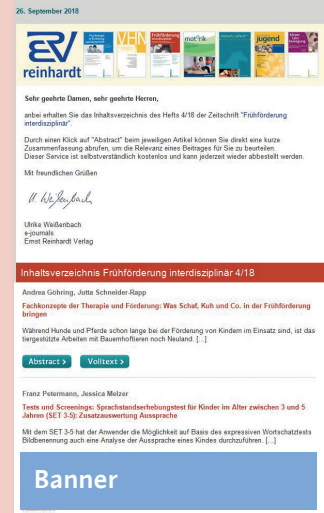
26. September 2018

EV reinhardt

VHN

Frühförderung interdisziplinär

motorik

jugend

Sehr geehrte Damen, sehr geehrte Herren,

anbei erhalten Sie das Inhaltsverzeichnis des Hefts 4/18 der Zeitschrift "Frühförderung interdisziplinär".

Durch einen Klick auf "Abstract" beim jeweiligen Artikel können Sie direkt eine kurze Zusammenfassung abrufen, um die Relevanz eines Beitrages für Sie zu beurteilen. Dieser Service ist selbstverständlich kostenlos und kann jederzeit wieder abbestellt werden.

Mit freundlichen Grüßen

U. Weißenbach

Ulrike Weißenbach
e-journals
Ernst Reinhardt Verlag

Inhaltsverzeichnis Frühförderung interdisziplinär 4/18

Andrea Göhring, Jutta Schneider-Rapp

Fachkonzepte der Therapie und Förderung: Was Schaf, Kuh und Co. in der Frühförderung bringen

Während Hunde und Pferde schon lange bei der Förderung von Kindern im Einsatz sind, ist das tiergestützte Arbeiten mit Bauernhoftieren noch Neuland. [...]

Abstract ▸ Volltext ▸

Franz Petermann, Jessica Melzer

Tests und Screenings: Sprachstandserhebungstest für Kinder im Alter zwischen 3 und 5 Jahren (SET 3-5): Zusatzauswertung Aussprache

Mit dem SET 3-5 hat der Anwender die Möglichkeit auf Basis des expressiven Wortschatztests Bildbenennung auch eine Analyse der Aussprache eines Kindes durchzuführen. [...]

Banner